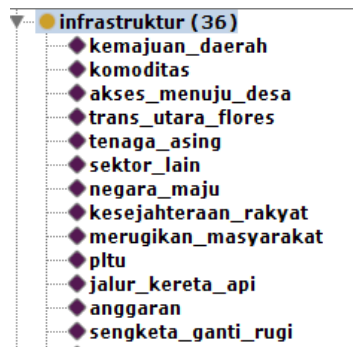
infrastruktur (36)
kemajuan_daerah
komoditas
akses_menuju_desa
trans_utara_flores
tenaga_asing
sektor_lain
negara_maju
kesejahteraan_rakyat
merugikan_masyarakat
pltu
jalur_kereta_api
anggaran
sengketa_ganti_rugi